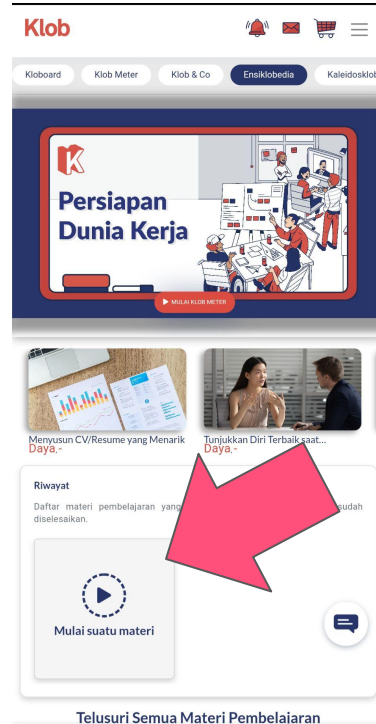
Klob

Kloboard
Klob Meter
Klob & Co
Ensiklobedia
Kaleidosklob

Persiapan Dunia Kerja

MULAI KLOB METER

Menyusun CV/Resume yang Menarik
Daya,-

Tunjukkan Diri Terbaik saat...
Daya,-

Riwayat

Daftar materi pembelajaran yang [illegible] sudah diselesaikan.

Mulai suatu materi

Telusuri Semua Materi Pembelajaran